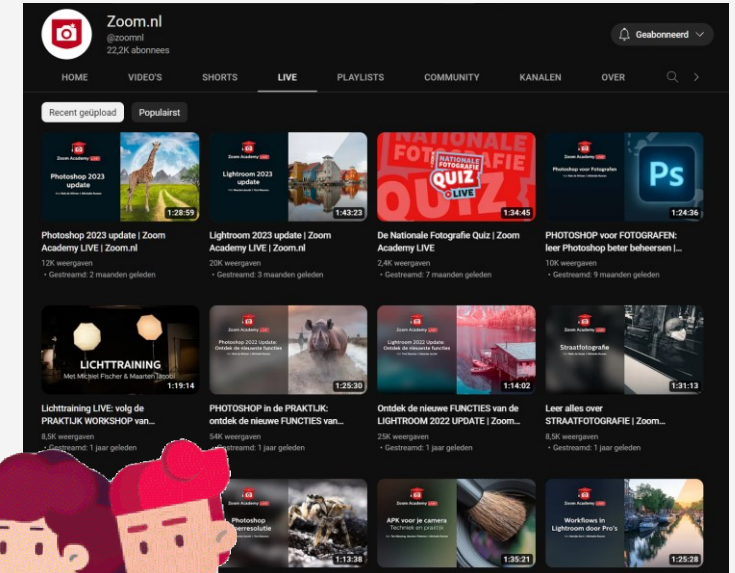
Zoom.nl
@zoomnl
22,2K abonnees

Geabonneerd

HOME
VIDEO'S
SHORTS
LIVE
PLAYLISTS
COMMUNITY
KANALEN
OVER

Recent geüpload
Populairst

Zoom Academy LIVE
Photoshop 2023 update
1:28:59
Photoshop 2023 update | Zoom Academy LIVE | Zoom.nl
12K weergaven
• Gestreamd: 2 maanden geleden

Zoom Academy LIVE
Lightroom 2023 update
1:43:23
Lightroom 2023 update | Zoom Academy LIVE | Zoom.nl
25K weergaven
• Gestreamd: 3 maanden geleden

NATIONALE FOTOGRAFIE QUIZ LIVE
1:34:45
De Nationale Fotografie Quiz | Zoom Academy LIVE
2,4K weergaven
• Gestreamd: 7 maanden geleden

Zoom Academy LIVE
Photoshop voor Fotografen
Ps
1:24:36
PHOTOSHOP VOOR FOTOGRAFEN: leer Photoshop beter beheersen |...
10K weergaven
• Gestreamd: 9 maanden geleden

LICHTTRAINING
Met Michiel Fischer & Maarten Jacobi
1:19:14
Lichttraining LIVE: volg de PRAKTIJK WORKSHOP van...
8,5K weergaven
• Gestreamd: 1 jaar geleden

Zoom Academy LIVE
Photoshop 2022 Update: Ontdek de nieuwste functies
1:25:30
PHOTOSHOP in de PRAKTIJK: ontdek de nieuwe FUNCTIES van...
54K weergaven
• Gestreamd: 1 jaar geleden

Zoom Academy LIVE
Lightroom 2022 Update: Ontdek de nieuwste functies
1:14:02
Ontdek de nieuwe FUNCTIES van de LIGHTROOM 2022 UPDATE | Zoom...
25K weergaven
• Gestreamd: 1 jaar geleden

Zoom Academy LIVE
Straatfotografie
1:31:13
Leer alles over STRAATFOTOGRAFIE | Zoom...
8,5K weergaven
• Gestreamd: 1 jaar geleden

Zoom Academy LIVE
Photoshop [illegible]resolutie
1:13:38

Zoom Academy LIVE
APK voor je camera
Techniek en praktijk
1:35:21

Zoom Academy LIVE
Workflows in Lightroom door Pro's
1:25:28